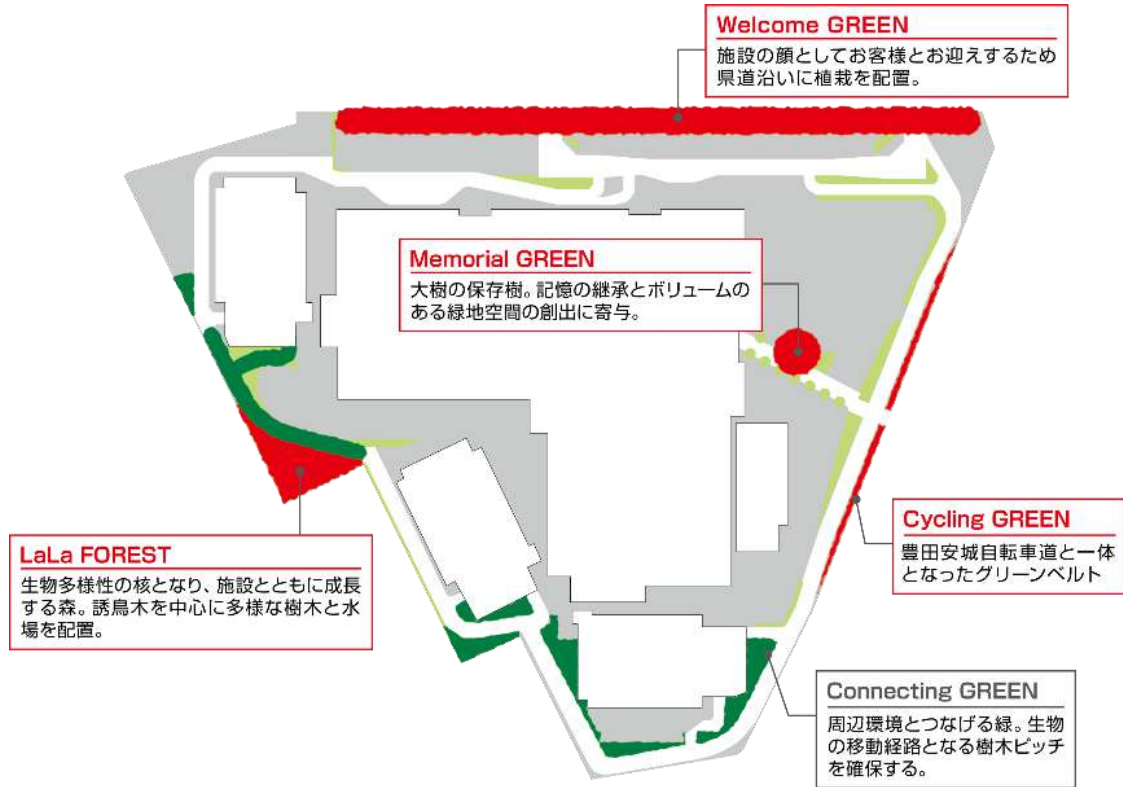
Welcome GREEN
施設の顔としてお客様とお迎えするため県道沿いに植栽を配置。

Memorial GREEN
大樹の保存樹。記憶の継承とボリュームのある緑地空間の創出に寄与。

LaLa FOREST
生物多様性の核となり、施設とともに成長する森。誘鳥木を中心に多様な樹木と水場を配置。

Cycling GREEN
豊田安城自転車道と一体となったグリーンベルト

Connecting GREEN
周辺環境とつなげる緑。生物の移動経路となる樹木ピッチを確保する。